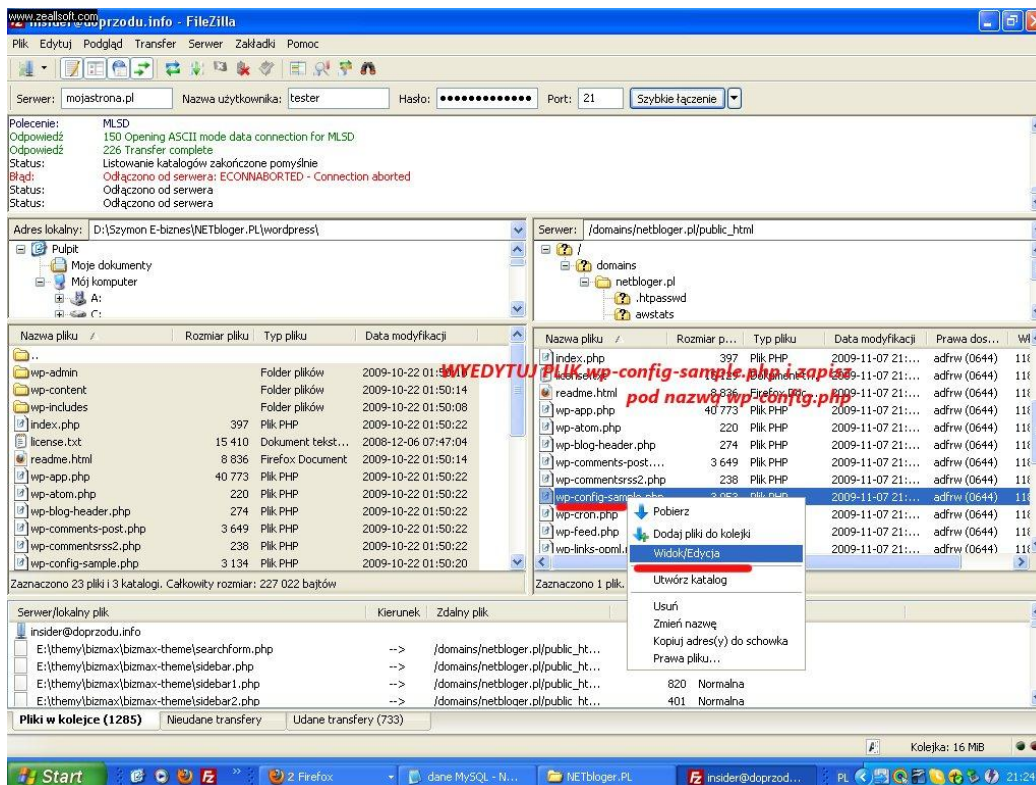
www.zeallsoft.com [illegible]przodu.info - FileZilla

Plik Edytuj Podgląd Transfer Serwer Zakładki Pomoc

Serwer: mojastrona.pl Nazwa użytkownika: tester Hasło: ••••••••••••• Port: 21 Szybkie łączenie

Polecenie: MLSD
Odpowiedź 150 Opening ASCII mode data connection for MLSD
Odpowiedź 226 Transfer complete
Status: Listowanie katalogów zakończone pomyślnie
Błąd: Odłączono od serwera: ECONNABORTED - Connection aborted
Status: Odłączono od serwera
Status: Odłączono od serwera

Adres lokalny: D:\Szymon E-biznes\NETbloger.PL\wordpress\

Pulpit
Moje dokumenty
Mój komputer
A:
C:

Serwer: /domains/netbloger.pl/public_html

/
domains
netbloger.pl
.htpasswd
awstats

| Nazwa pliku | Rozmiar pliku | Typ pliku | Data modyfikacji |
|---|---|---|---|
| .. | | | |
| wp-admin | | Folder plików | 2009-10-22 01:50:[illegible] |
| wp-content | | Folder plików | 2009-10-22 01:50:14 |
| wp-includes | | Folder plików | 2009-10-22 01:50:08 |
| index.php | 397 | Plik PHP | 2009-10-22 01:50:22 |
| license.txt | 15 410 | Dokument tekst... | 2008-12-06 07:47:04 |
| readme.html | 8 836 | Firefox Document | 2009-10-22 01:50:14 |
| wp-app.php | 40 773 | Plik PHP | 2009-10-22 01:50:22 |
| wp-atom.php | 220 | Plik PHP | 2009-10-22 01:50:22 |
| wp-blog-header.php | 274 | Plik PHP | 2009-10-22 01:50:22 |
| wp-comments-post.php | 3 649 | Plik PHP | 2009-10-22 01:50:22 |
| wp-commentsrss2.php | 238 | Plik PHP | 2009-10-22 01:50:22 |
| wp-config-sample.php | 3 134 | Plik PHP | 2009-10-22 01:50:20 |

Zaznaczono 23 pliki i 3 katalogi. Całkowity rozmiar: 227 022 bajtów

| Nazwa pliku | Rozmiar p... | Typ pliku | Data modyfikacji | Prawa dos... | W |
|---|---|---|---|---|---|
| index.php | 397 | Plik PHP | 2009-11-07 21:... | adfrw (0644) | 11 |
| license.txt | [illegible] | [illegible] | 2009-11-07 21:... | adfrw (0644) | 11 |
| readme.html | 8 836 | Firefox Doc | 2009-11-07 21:... | adfrw (0644) | 11 |
| wp-app.php | 40 773 | Plik PHP | 2009-11-07 21:... | adfrw (0644) | 11 |
| wp-atom.php | 220 | Plik PHP | 2009-11-07 21:... | adfrw (0644) | 11 |
| wp-blog-header.php | 274 | Plik PHP | 2009-11-07 21:... | adfrw (0644) | 11 |
| wp-comments-post.... | 3 649 | Plik PHP | 2009-11-07 21:... | adfrw (0644) | 11 |
| wp-commentsrss2.php | 238 | Plik PHP | 2009-11-07 21:... | adfrw (0644) | 11 |
| wp-config-sample.php | 3 053 | Plik PHP | 2009-11-07 21:... | adfrw (0644) | 11 |
| wp-cron.php | | | 2009-11-07 21:... | adfrw (0644) | 11 |
| wp-feed.php | | | 2009-11-07 21:... | adfrw (0644) | 11 |
| wp-links-opml.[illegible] | | | 2009-11-07 21:... | adfrw (0644) | 11 |

WYEDYTUJ PLIK wp-config-sample.php i zapisz pod nazwą wp-config.php

Pobierz
Dodaj pliki do kolejki
Widok/Edycja
Utwórz katalog
Usuń
Zmień nazwę
Kopiuj adres(y) do schowka
Prawa pliku...

Zaznaczono 1 plik.

| Serwer/lokalny plik | Kierunek | Zdalny plik | | |
|---|---|---|---|---|
| insider@doprzodu.info | | | | |
| E:\themy\bizmax\bizmax-theme\searchform.php | --> | /domains/netbloger.pl/public_ht... | | |
| E:\themy\bizmax\bizmax-theme\sidebar.php | --> | /domains/netbloger.pl/public_ht... | | |
| E:\themy\bizmax\bizmax-theme\sidebar1.php | --> | /domains/netbloger.pl/public_ht... | 820 | Normalna |
| E:\themy\bizmax\bizmax-theme\sidebar2.php | --> | /domains/netbloger.pl/public_ht... | 401 | Normalna |

Pliki w kolejce (1285) Nieudane transfery Udane transfery (733)

Kolejka: 16 MiB

Start 2 Firefox dane MySQL - N... NETbloger.PL insider@doprzod... PL 21:24